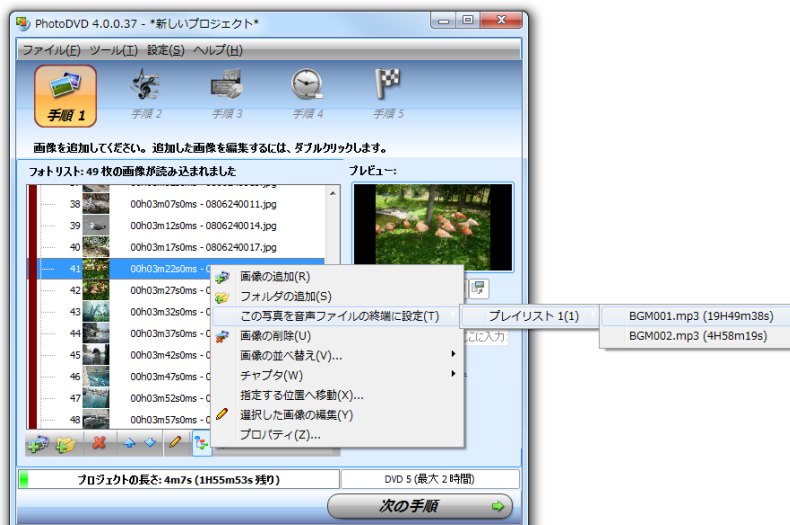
PhotoDVD 4.0.0.37 - *新しいプロジェクト*

ファイル(F) ツール(T) 設定(S) ヘルプ(H)

手順 1
手順 2
手順 3
手順 4
手順 5

画像を追加してください。追加した画像を編集するには、ダブルクリックします。

フォトリスト: 49 枚の画像が読み込まれました

プレビュー:

| | |
|---|---|
| 38 | 00h03m07s0ms - 0806240011.jpg |
| 39 | 00h03m12s0ms - 0806240014.jpg |
| 40 | 00h03m17s0ms - 0806240017.jpg |
| 41 | 00h03m22s0ms - 0 |
| 42 | 00h03m27s0ms - 0 |
| 43 | 00h03m32s0ms - 0 |
| 44 | 00h03m37s0ms - 0 |
| 45 | 00h03m42s0ms - 0 |
| 46 | 00h03m47s0ms - 0 |
| 47 | 00h03m52s0ms - 0 |
| 48 | 00h03m57s0ms - 0 |

画像の追加(R)
フォルダの追加(S)
この写真を音声ファイルの終端に設定(T)
画像の削除(U)
画像の並べ替え(V)...
チャプタ(W)
指定する位置へ移動(X)...
選択した画像の編集(Y)
プロパティ(Z)...

プレイリスト 1(1)

BGM001.mp3 (19H49m38s)
BGM002.mp3 (4H58m19s)

こに入力

プロジェクトの長さ: 4m7s (1H55m53s 残り)

DVD 5 (最大 2 時間)

次の手順